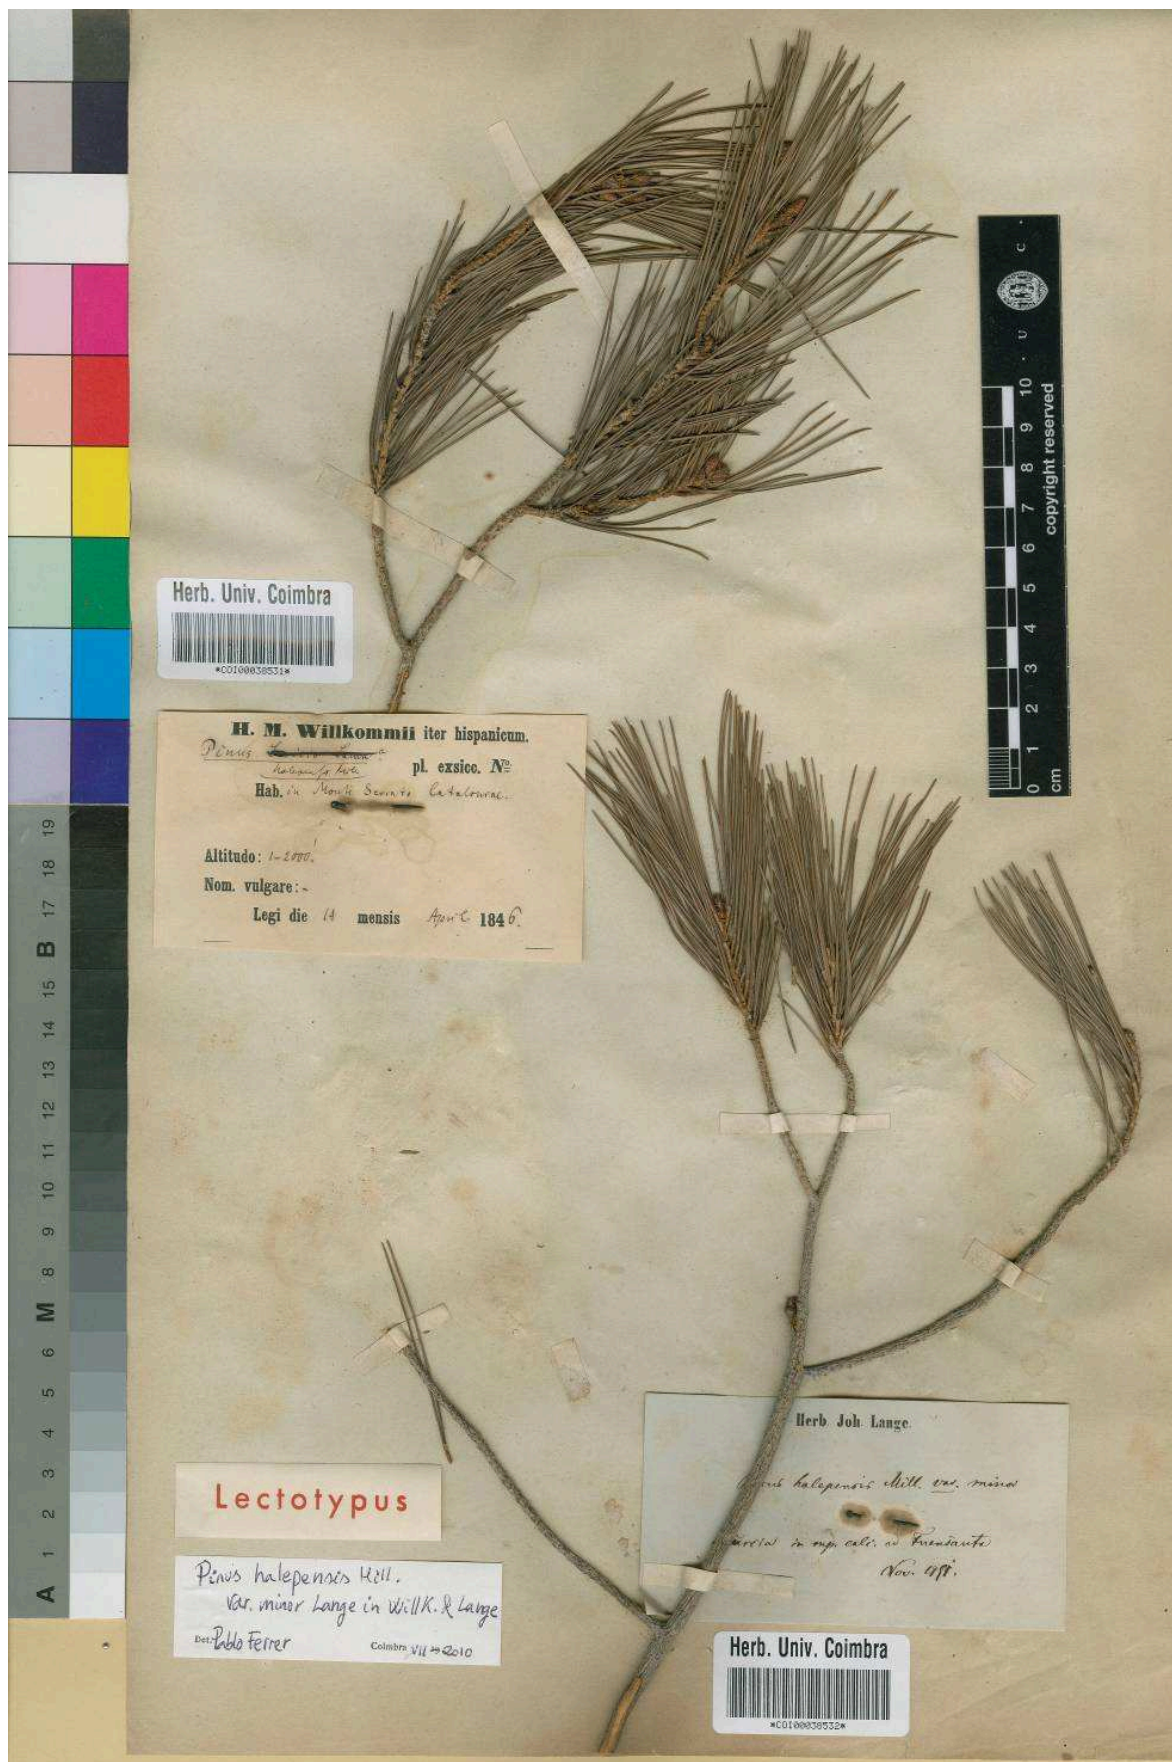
cm 0 1 2 3 4 5 6 7 8 9 10 copyright reserved U C

Herb. Univ. Coimbra
*COI00038531*

H. M. Willkommii iter hispanicum.
Pinus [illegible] halepensis Mill. pl. exsicc. №
Hab. in Monte Serrato Cataloniae.

Altitudo: 1-2000.
Nom. vulgare: -
Legi die 14 mensis April 1846.

A 1 2 3 4 5 6 M 8 9 10 11 12 13 14 15 B 17 18 19

Herb. Joh. Lange.
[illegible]inus halepensis Mill. var. minor
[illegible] in rup. calc. ad Fuensanta
Nov. 1851.

Lectotypus

Pinus halepensis Mill.
var. minor Lange in Willk. & Lange
Det. Pablo Ferrer Coimbra VII - 2010

Herb. Univ. Coimbra
*COI00038532*